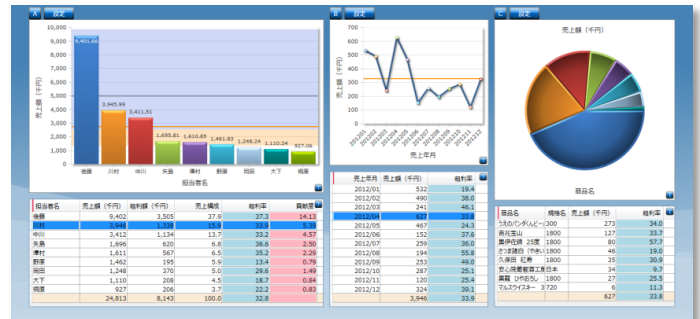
A 設定

10,000
9,000
8,000
7,000
6,000
5,000
4,000
3,000
2,000
1,000
0

売上額（千円）

9,401.66
3,945.99
3,411.51
1,695.81
1,610.65
1,461.83
1,248.24
1,110.24
927.06

後藤 川村 中川 矢島 澤村 野原 岡田 大下 桐原

担当者名

| 担当者名 | 売上額（千円） | 粗利額（千円） | 売上構成 | 粗利率 | 貢献度 |
|---|---|---|---|---|---|
| 後藤 | 9,402 | 3,505 | 37.9 | 37.3 | 14.13 |
| 川村 | 3,946 | 1,338 | 15.9 | 33.9 | 5.39 |
| 中川 | 3,412 | 1,134 | 13.7 | 33.2 | 4.57 |
| 矢島 | 1,696 | 620 | 6.8 | 36.6 | 2.50 |
| 澤村 | 1,611 | 567 | 6.5 | 35.2 | 2.29 |
| 野原 | 1,462 | 195 | 5.9 | 13.4 | 0.79 |
| 岡田 | 1,248 | 370 | 5.0 | 29.6 | 1.49 |
| 大下 | 1,110 | 208 | 4.5 | 18.7 | 0.84 |
| 桐原 | 927 | 206 | 3.7 | 22.2 | 0.83 |
| | 24,813 | 8,143 | 100.0 | 32.8 | |

B 設定

700
600
500
400
300
200
100
0

売上額（千円）

201201 201202 201203 201204 201205 201206 201207 201208 201209 201210 201211 201212

売上年月

| 売上年月 | 売上額（千円） | 粗利率 |
|---|---|---|
| 2012/01 | 532 | 19.4 |
| 2012/02 | 490 | 38.0 |
| 2012/03 | 241 | 46.1 |
| 2012/04 | 627 | 33.8 |
| 2012/05 | 467 | 24.3 |
| 2012/06 | 152 | 37.6 |
| 2012/07 | 259 | 36.0 |
| 2012/08 | 194 | 55.8 |
| 2012/09 | 253 | 49.0 |
| 2012/10 | 287 | 25.1 |
| 2012/11 | 120 | 25.4 |
| 2012/12 | 324 | 39.1 |
| | 3,946 | 33.9 |

C 設定

売上額（千円）

商品名

| 商品名 | 規格名 | 売上額（千円） | 粗利率 |
|---|---|---|---|
| うちのパンダんど一 | 300 | 273 | 34.0 |
| 赤兎玉山 | 1800 | 127 | 33.7 |
| 農伊佐錦 25度 | 1800 | 80 | 57.7 |
| さつま諸白 (カめ | 1800 | 46 | 19.0 |
| 久保田 紅寿 | 1800 | 35 | 30.6 |
| 安心院蔵麦焼酎工房 | 日本 | 34 | 9.7 |
| 黒霧 ひやおろし | 1800 | 27 | 25.3 |
| マルスウイスキー | 720 | 6 | 11.3 |
| | | 627 | 33.8 |